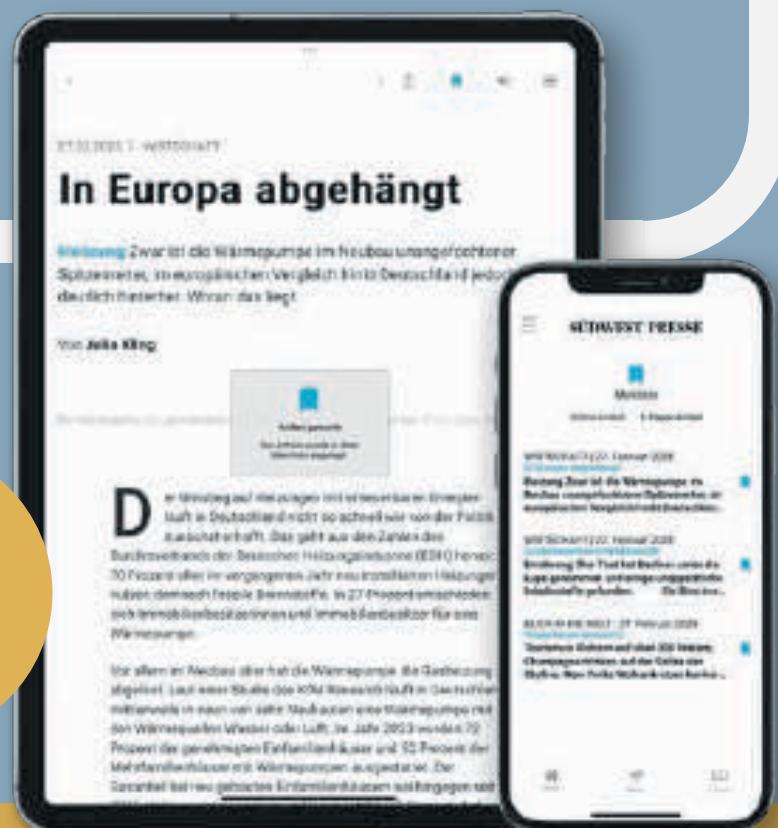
In Europa abgehängt

Heizung Zwar ist die Wärmepumpe im Neubau unangefochtener Spitzenreiter, im europäischen Vergleich hinkt Deutschland jedoch deutlich hinterher. Woran das liegt.

Von Julia Kling

D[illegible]

Vor allem im Neubau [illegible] die Wärmepumpe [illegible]

SÜDWEST PRESSE

Merkliste